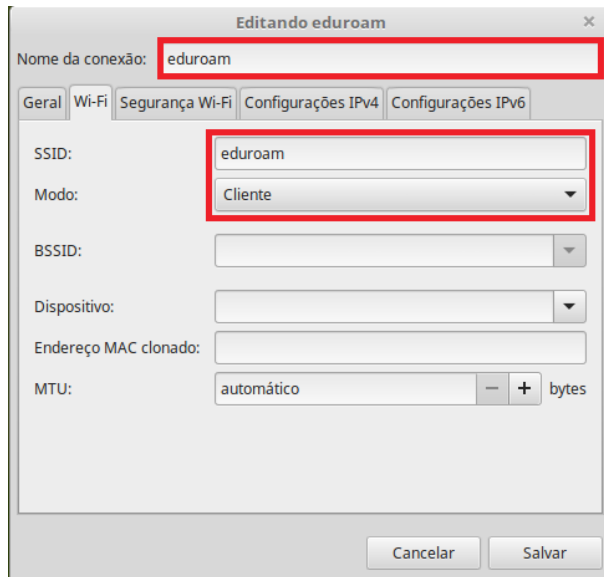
Editando eduroam

×

Nome da conexão: eduroam

Geral | Wi-Fi | Segurança Wi-Fi | Configurações IPv4 | Configurações IPv6

SSID: eduroam

Modo: Cliente

BSSID:

Dispositivo:

Endereço MAC clonado:

MTU: automático − + bytes

Cancelar

Salvar